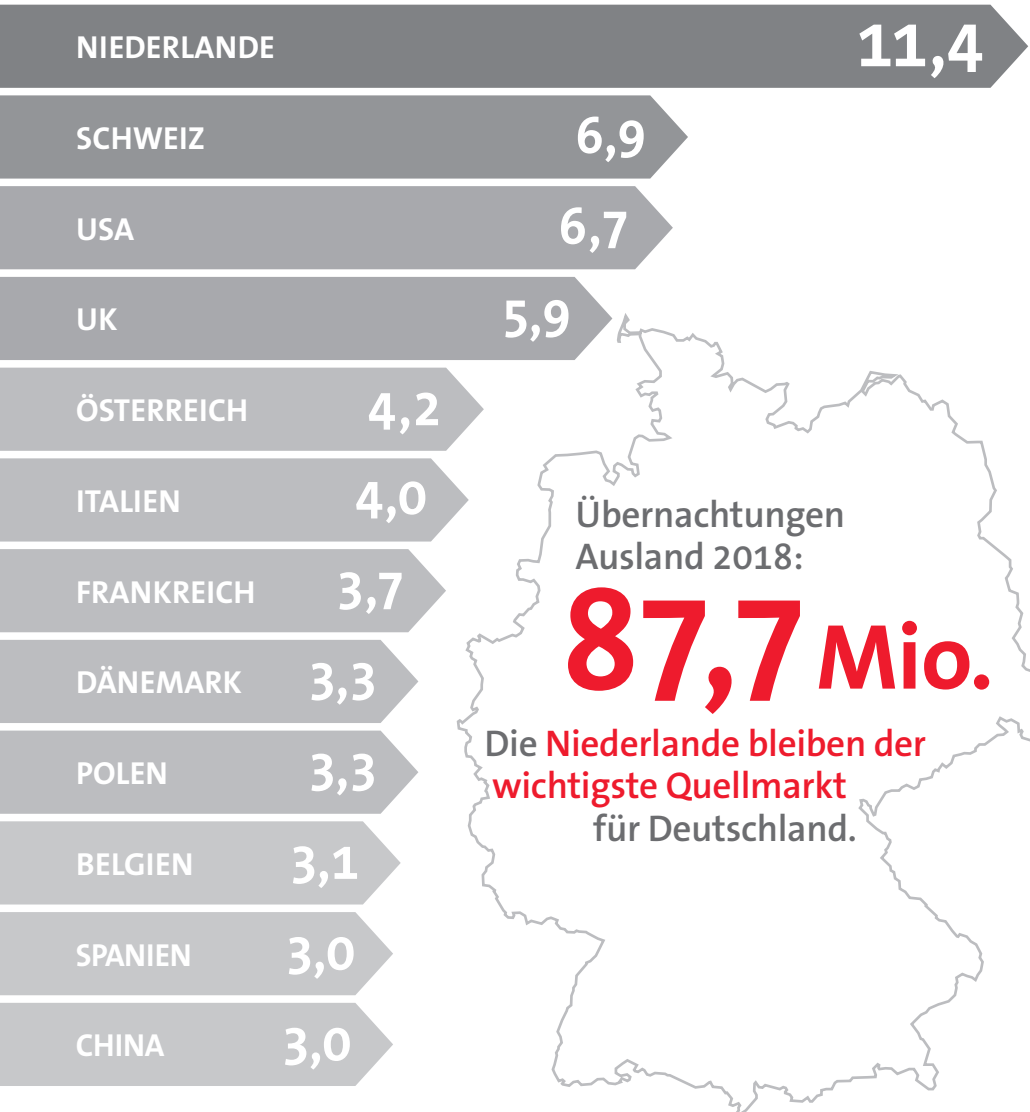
NIEDERLANDE 11,4

SCHWEIZ 6,9

USA 6,7

UK 5,9

ÖSTERREICH 4,2

ITALIEN 4,0

FRANKREICH 3,7

DÄNEMARK 3,3

POLEN 3,3

BELGIEN 3,1

SPANIEN 3,0

CHINA 3,0

Übernachtungen Ausland 2018:

87,7 Mio.

Die Niederlande bleiben der wichtigste Quellmarkt für Deutschland.